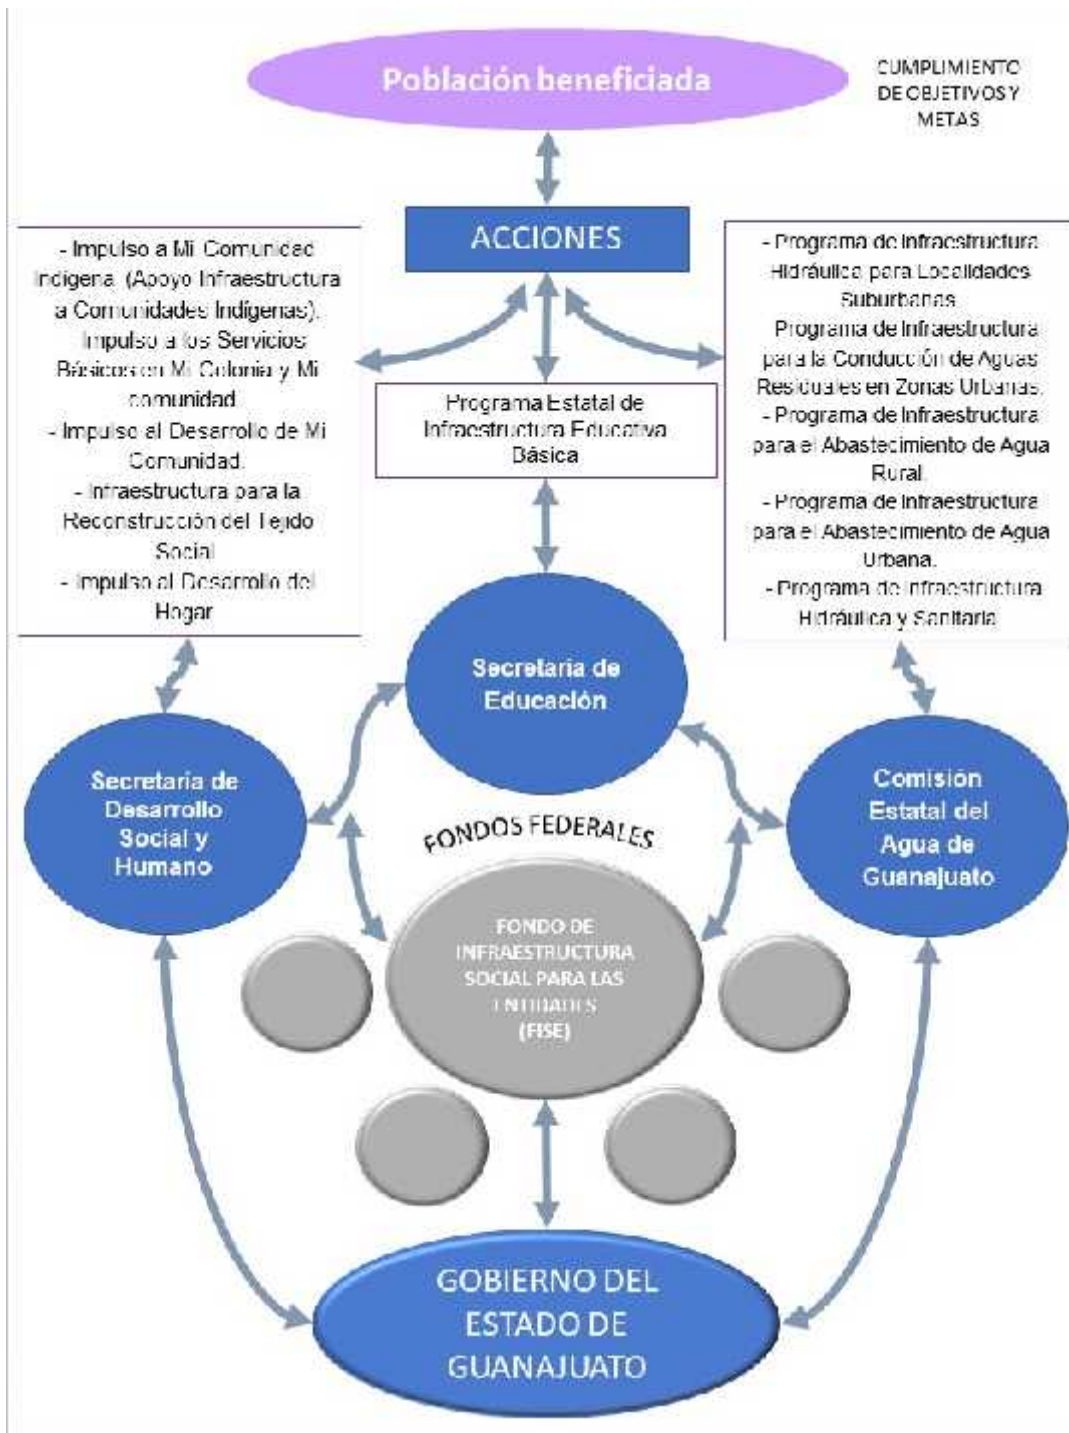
Población beneficiada

CUMPLIMIENTO DE OBJETIVOS Y METAS

ACCIONES

- Impulso a Mi Comunidad Indígena. (Apoyo Infraestructura a Comunidades Indígenas). Impulso a los Servicios Básicos en Mi Colonia y Mi comunidad.
- Impulso al Desarrollo de Mi Comunidad.
- Infraestructura para la Reconstrucción del Tejido Social.
- Impulso al Desarrollo del Hogar

Programa Estatal de Infraestructura Educativa Básica

- Programa de Infraestructura Hidráulica para Localidades Suburbanas.
Programa de Infraestructura para la Conducción de Aguas Residuales en Zonas Urbanas.
- Programa de Infraestructura para el Abastecimiento de Agua Rural.
- Programa de Infraestructura para el Abastecimiento de Agua Urbana.
- Programa de Infraestructura Hidráulica y Sanitaria

Secretaria de Educación

Secretaria de Desarrollo Social y Humano

Comisión Estatal del Agua de Guanajuato

FONDOS FEDERALES

FONDO DE INFRAESTRUCTURA SOCIAL PARA LAS ENTIDADES (FISE)

GOBIERNO DEL ESTADO DE GUANAJUATO